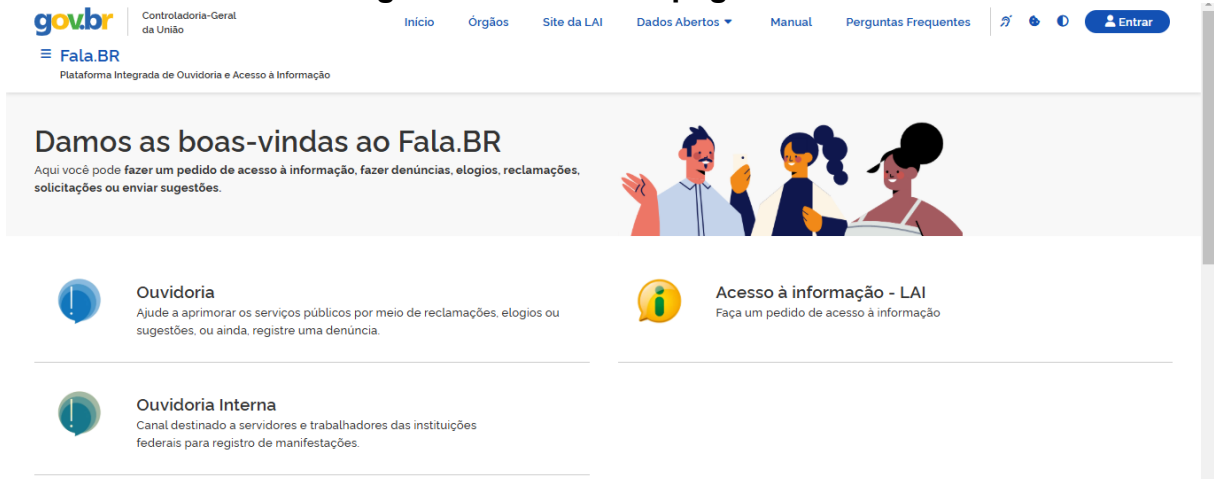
gov.br Controladoria-Geral da União

Início Órgãos Site da LAI Dados Abertos Manual Perguntas Frequentes Entrar

Fala.BR
Plataforma Integrada de Ouvidoria e Acesso à Informação

Damos as boas-vindas ao Fala.BR
Aqui você pode fazer um pedido de acesso à informação, fazer denúncias, elogios, reclamações, solicitações ou enviar sugestões.

Ouvidoria
Ajude a aprimorar os serviços públicos por meio de reclamações, elogios ou sugestões, ou ainda, registre uma denúncia.

Acesso à informação - LAI
Faça um pedido de acesso à informação

Ouvidoria Interna
Canal destinado a servidores e trabalhadores das instituições federais para registro de manifestações.